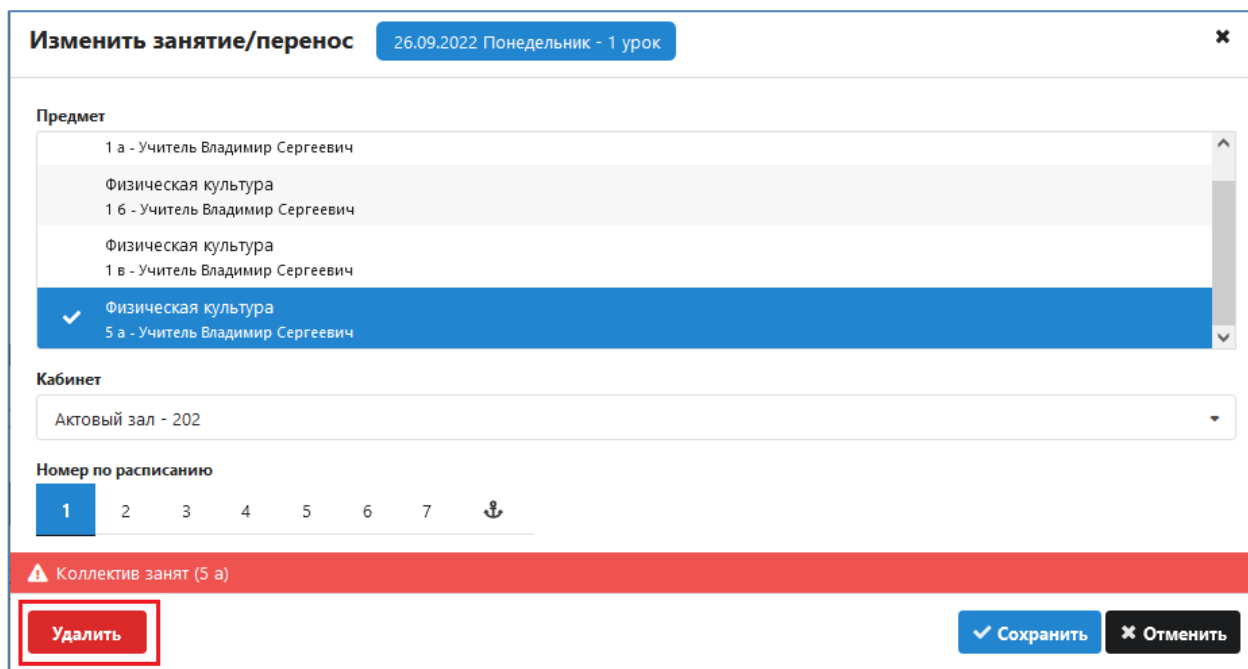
Изменить занятие/перенос 26.09.2022 Понедельник - 1 урок

Предмет

1 а - Учитель Владимир Сергеевич

Физическая культура
1 б - Учитель Владимир Сергеевич

Физическая культура
1 в - Учитель Владимир Сергеевич

Физическая культура
5 а - Учитель Владимир Сергеевич

Кабинет

Актовый зал - 202

Номер по расписанию

1 2 3 4 5 6 7

Коллектив занят (5 а)

Удалить

Сохранить Отменить